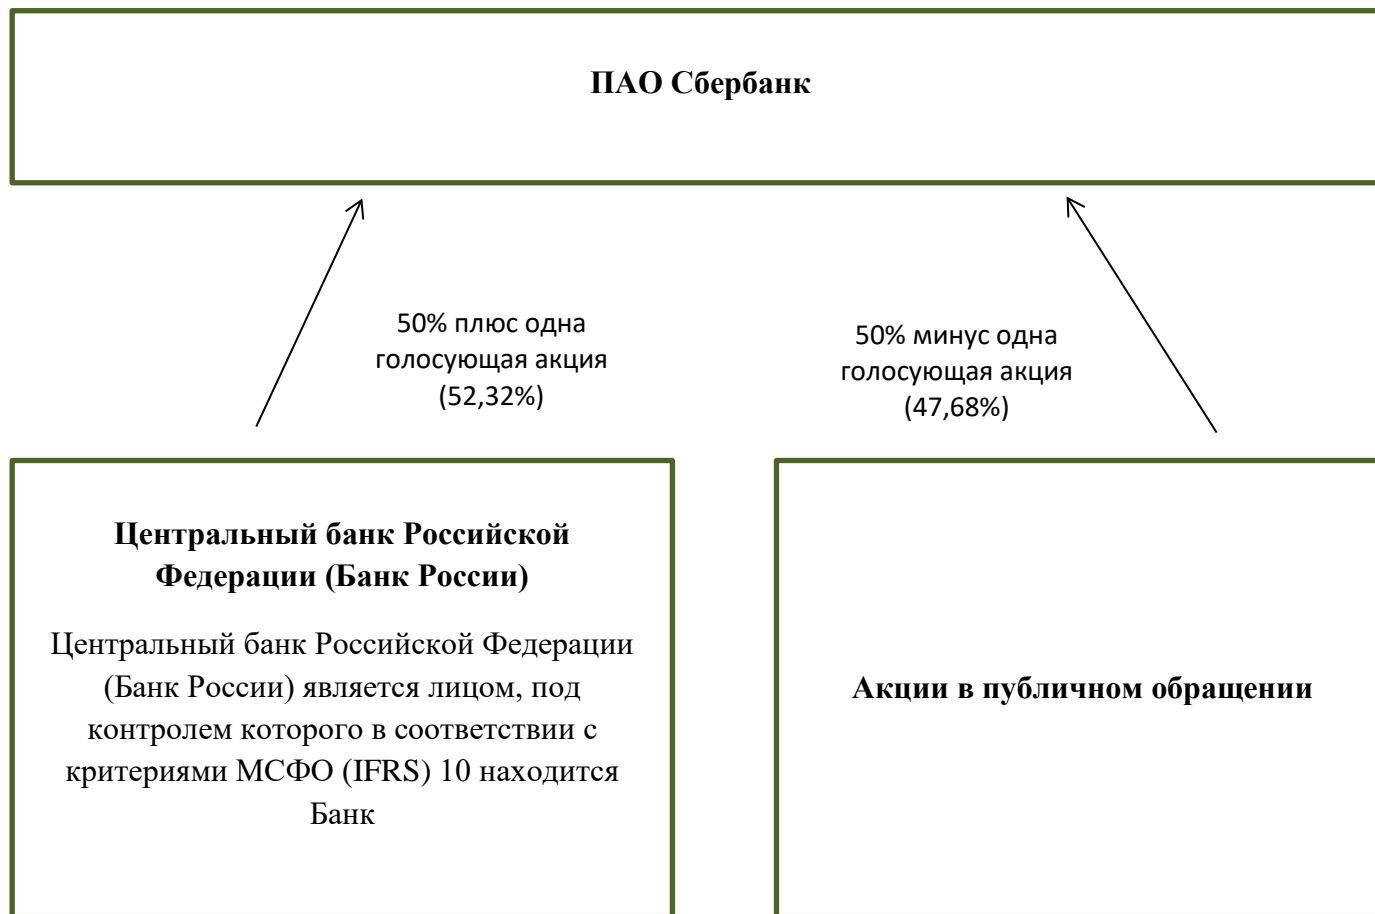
ПАО Сбербанк

50% плюс одна голосующая акция (52,32%)

50% минус одна голосующая акция (47,68%)

Центральный банк Российской Федерации (Банк России)

Центральный банк Российской Федерации (Банк России) является лицом, под контролем которого в соответствии с критериями МСФО (IFRS) 10 находится Банк

Акции в публичном обращении